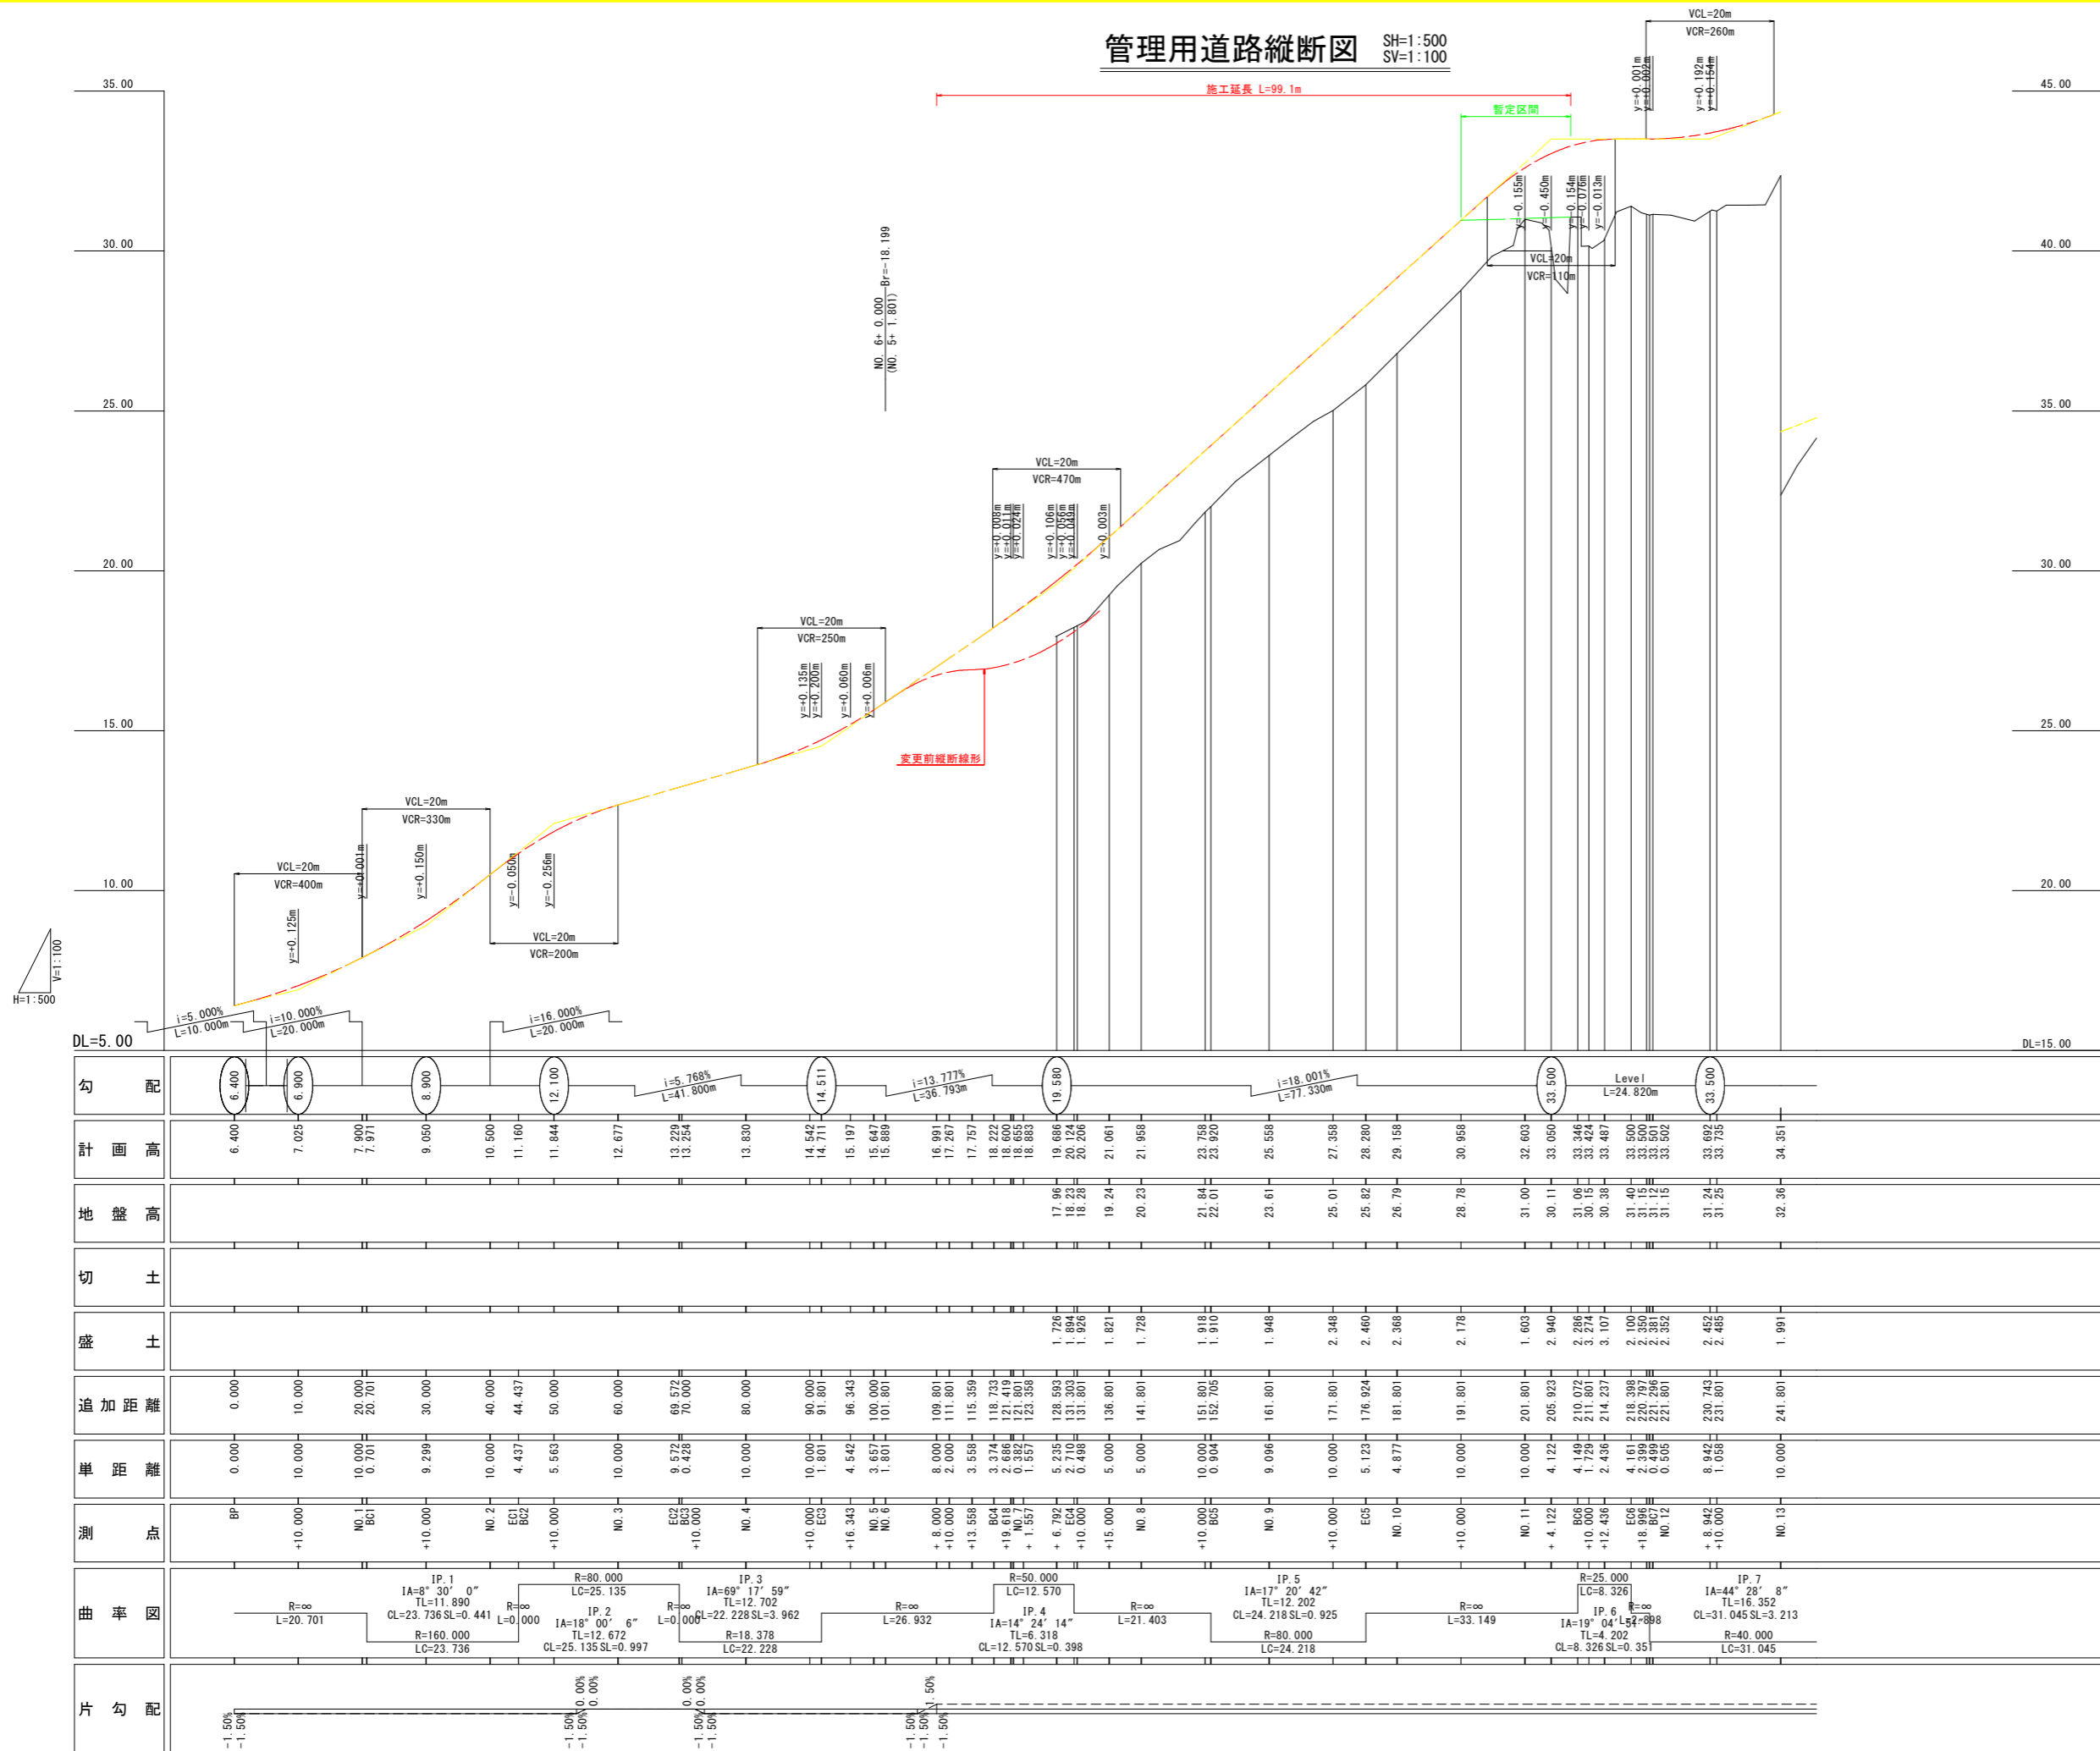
管理用道路縦断図 SH=1:500 SV=1:100

施工延長 L=99.1m

暫定区間

35.00
30.00
25.00
20.00
15.00
10.00
DL=5.00

45.00
40.00
35.00
30.00
25.00
20.00
DL=15.00

V=1:100
H=1:500

NO. 6+ 0.000 Br=-18.199
(NO. 5+ 1.801)

変更前縦断線形

VCL=20m
VCR=400m
y=+0.125m

VCL=20m
VCR=330m
y=+0.001m
y=+0.150m

VCL=20m
VCR=200m
y=-0.050m
y=-0.256m

VCL=20m
VCR=250m
y=+0.135m
y=+0.200m
y=+0.060m
y=+0.006m

VCL=20m
VCR=470m
y=+0.008m
y=+0.011m
y=+0.024m
y=+0.106m
y=+0.056m
y=+0.049m
y=+0.003m

VCL=20m
VCR=110m
y=-0.155m
y=-0.450m
y=-0.154m
y=-0.076m
y=-0.013m

VCL=20m
VCR=260m
y=+0.001m
y=+0.002m
y=+0.192m
y=+0.154m

i=5.000%
L=10.000m
i=10.000%
L=20.000m
i=16.000%
L=20.000m

| 勾配 | 6.400 | 6.900 | 8.900 | 12.100 | i=5.768% L=41.800m | 14.511 | i=13.777% L=36.793m | 19.580 | i=18.001% L=77.330m | 33.500 | Level L=24.820m | 33.500 |
|---|---|---|---|---|---|---|---|---|---|---|---|---|

計画高: 6.400 7.025 7.900 7.971 9.050 10.500 11.160 11.844 12.677 13.229 13.254 13.830 14.542 14.711 15.197 15.647 15.889 16.991 17.267 17.757 18.222 18.600 18.655 18.883 19.686 20.124 20.206 21.061 21.958 23.758 23.920 25.558 27.358 28.280 29.158 30.958 32.603 33.050 33.346 33.424 33.487 33.500 33.500 33.501 33.502 33.692 33.735 34.351

地盤高: 17.96 18.23 18.28 19.24 20.23 21.84 22.01 23.61 25.01 25.82 26.79 28.78 31.00 30.11 31.06 30.15 30.38 31.40 31.15 31.12 31.15 31.24 31.25 32.36

切土

盛土: 1.726 1.894 1.926 1.821 1.728 1.918 1.910 1.948 2.348 2.460 2.368 2.178 1.603 2.940 2.286 3.274 3.107 2.100 2.350 2.381 2.352 2.452 2.485 1.991

追加距離: 0.000 10.000 20.000 20.701 30.000 40.000 44.437 50.000 60.000 69.572 70.000 80.000 90.000 91.801 96.343 100.000 101.801 109.801 111.801 115.359 118.733 121.419 121.801 123.358 128.593 131.303 131.801 136.801 141.801 151.801 152.705 161.801 171.801 176.924 181.801 191.801 201.801 205.923 210.072 211.801 214.237 218.398 220.797 221.296 221.801 230.743 231.801 241.801

単距離: 0.000 10.000 10.000 0.701 9.299 10.000 4.437 5.563 10.000 9.572 0.428 10.000 10.000 1.801 4.542 3.657 1.801 8.000 2.000 3.558 3.374 2.686 0.382 1.557 5.235 2.710 0.498 5.000 5.000 10.000 0.904 9.096 10.000 5.123 4.877 10.000 10.000 4.122 4.149 1.729 2.436 4.161 2.399 0.499 0.505 8.942 1.058 10.000

測点: BP +10.000 NO.1 BC1 +10.000 NO.2 EC1 BC2 +10.000 NO.3 EC2 BC3 +10.000 NO.4 +10.000 EC3 +16.343 NO.5 NO.6 +8.000 +10.000 +13.558 BC4 +19.618 NO.7 +1.557 +6.792 EC4 +10.000 +15.000 NO.8 +10.000 BC5 NO.9 +10.000 EC5 NO.10 +10.000 NO.11 +4.122 BC6 +10.000 +12.436 EC6 +18.996 BC7 NO.12 +8.942 +10.000 NO.13

曲率図:
R=∞ L=20.701
IP.1 IA=8° 30′ 0″ TL=11.890 CL=23.736 SL=0.441 R=160.000 LC=23.736
R=∞ L=0.000
R=80.000 LC=25.135 IP.2 IA=18° 00′ 6″ TL=12.672 CL=25.135 SL=0.997
R=∞ L=0.000
IP.3 IA=69° 17′ 59″ TL=12.702 CL=22.228 SL=3.962 R=18.378 LC=22.228
R=∞ L=26.932
R=50.000 LC=12.570 IP.4 IA=14° 24′ 14″ TL=6.318 CL=12.570 SL=0.398
R=∞ L=21.403
IP.5 IA=17° 20′ 42″ TL=12.202 CL=24.218 SL=0.925 R=80.000 LC=24.218
R=∞ L=33.149
R=25.000 LC=8.326 IP.6 IA=19° 04′ TL=4.202 CL=8.326 SL=0.351
R=∞ L=2.898
IP.7 IA=44° 28′ 8″ TL=16.352 CL=31.045 SL=3.213 R=40.000 LC=31.045

片勾配: -1.50% -1.50% 0.00% 0.00% -1.50% -1.50% 0.00% 0.00% -1.50% -1.50% -1.50% -1.50% 1.50%